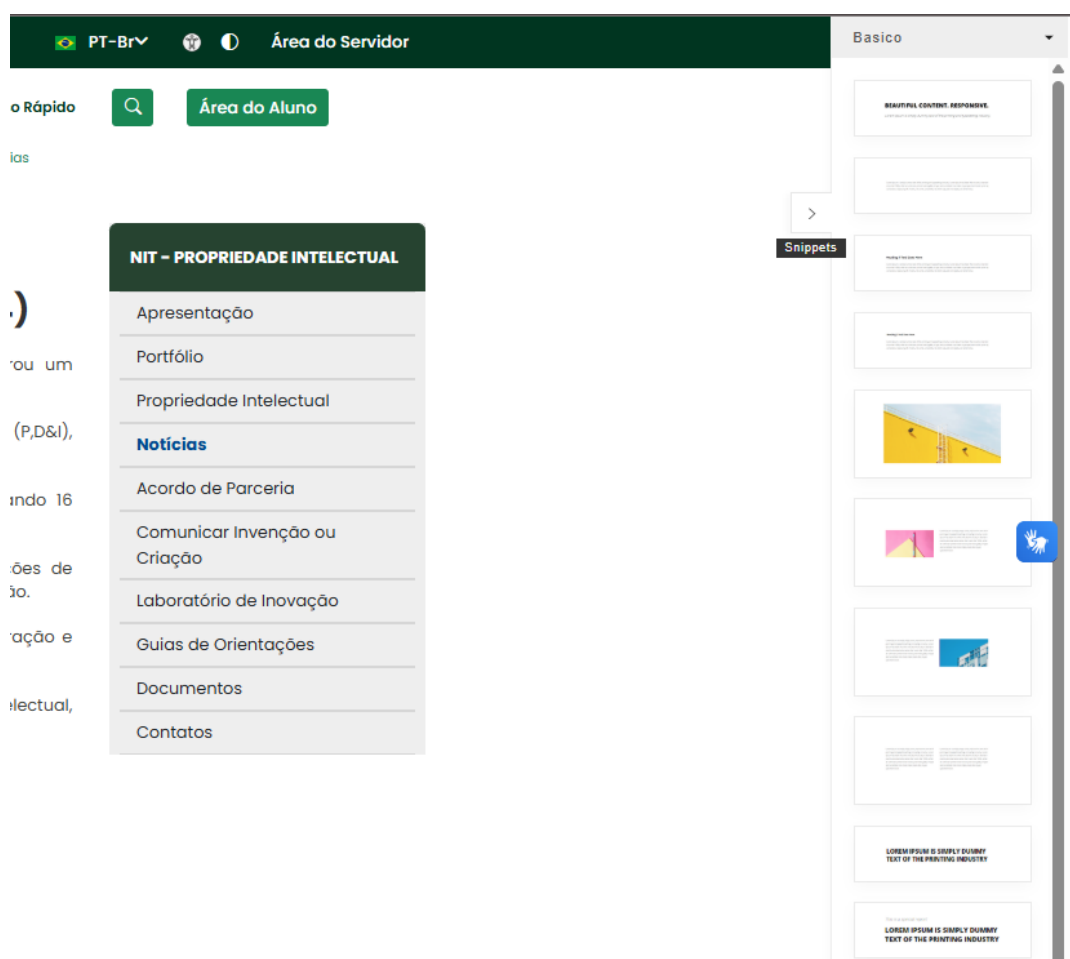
PT-Br

Área do Servidor

o Rápido

Área do Aluno

ias

.)

rou um

(P,D&I),

ando 16

ões de
ão.

ração e

electual,

NIT - PROPRIEDADE INTELECTUAL

Apresentação

Portfólio

Propriedade Intelectual

Notícias

Acordo de Parceria

Comunicar Invenção ou Criação

Laboratório de Inovação

Guias de Orientações

Documentos

Contatos

Snippets

Basico

BEAUTIFUL CONTENT. RESPONSIVE.

LOREM IPSUM IS SIMPLY DUMMY TEXT OF THE PRINTING INDUSTRY

LOREM IPSUM IS SIMPLY DUMMY TEXT OF THE PRINTING INDUSTRY